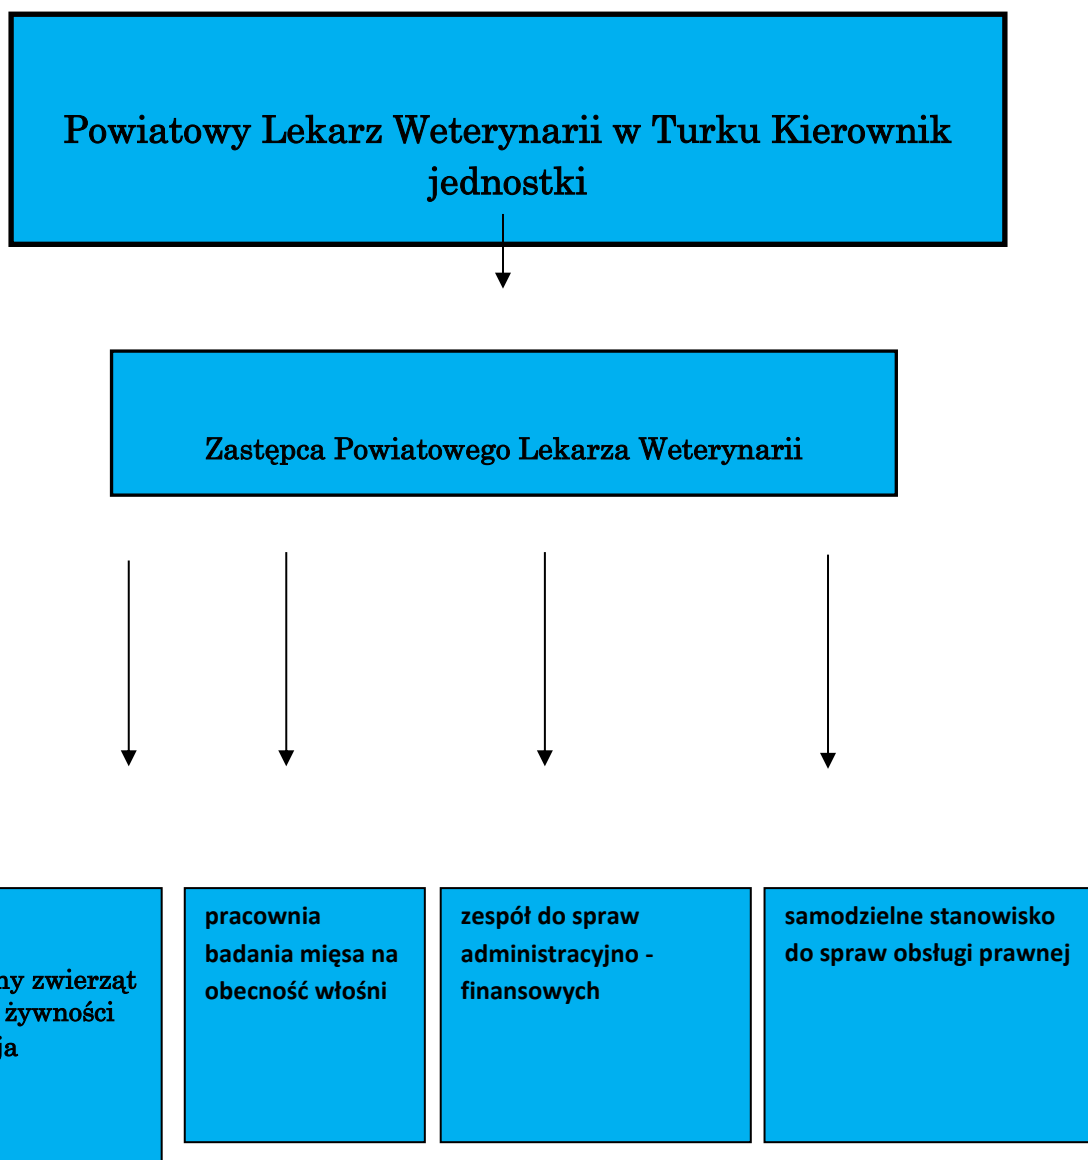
Powiatowy Lekarz Weterynarii w Turku Kierownik jednostki

Zastępca Powiatowego Lekarza Weterynarii

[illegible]ny zwierząt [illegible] żywności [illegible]ja

pracownia badania mięsa na obecność włośni

zespół do spraw administracyjno - finansowych

samodzielne stanowisko do spraw obsługi prawnej